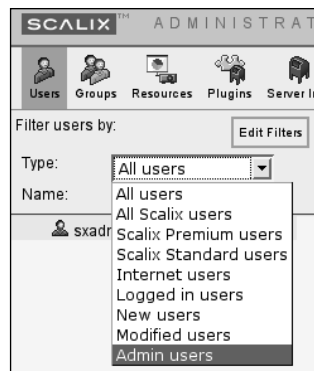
SCALIX™ ADMINISTRAT

Users Groups Resources Plugins Server I

Filter users by:

Edit Filters

Type: All users

Name:

sxadr

All users
All Scalix users
Scalix Premium users
Scalix Standard users
Internet users
Logged in users
New users
Modified users
Admin users